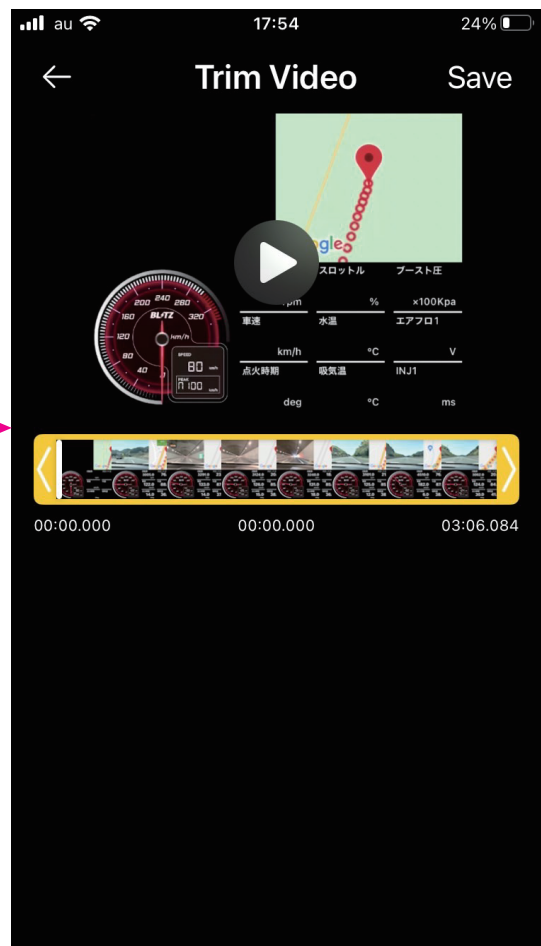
au 17:54 24%

←
Trim Video
Save

gle

200 240 280
160 320
120 BLITZ
80 km/h
40
SPEED
80 km/h
11100

rpm
スロットル
%
ブースト圧
×100Kpa
車速
km/h
水温
°C
エアフロ1
V
点火時期
deg
吸気温
°C
INJ1
ms

00:00.000
00:00.000
03:06.084